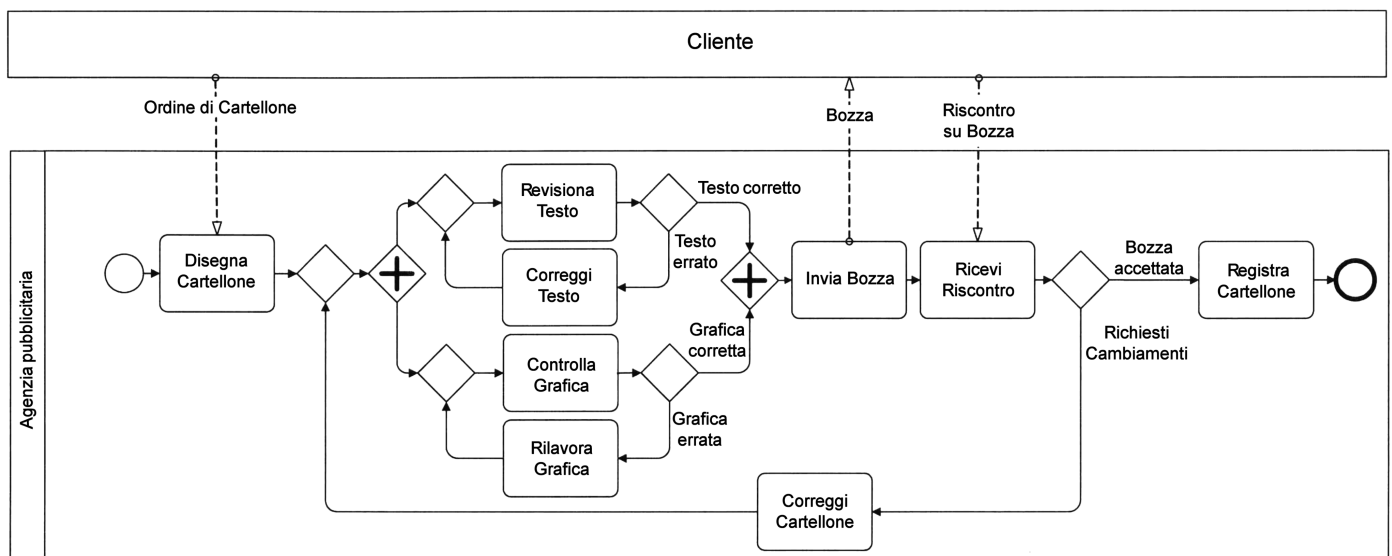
Cliente

Ordine di Cartellone

Bozza

Riscontro su Bozza

Agenzia pubblicitaria

Disegna Cartellone

Revisiona Testo

Testo corretto

Testo errato

Correggi Testo

Controlla Grafica

Grafica corretta

Grafica errata

Rilavora Grafica

Invia Bozza

Ricevi Riscontro

Bozza accettata

Registra Cartellone

Richiesti Cambiamenti

Correggi Cartellone